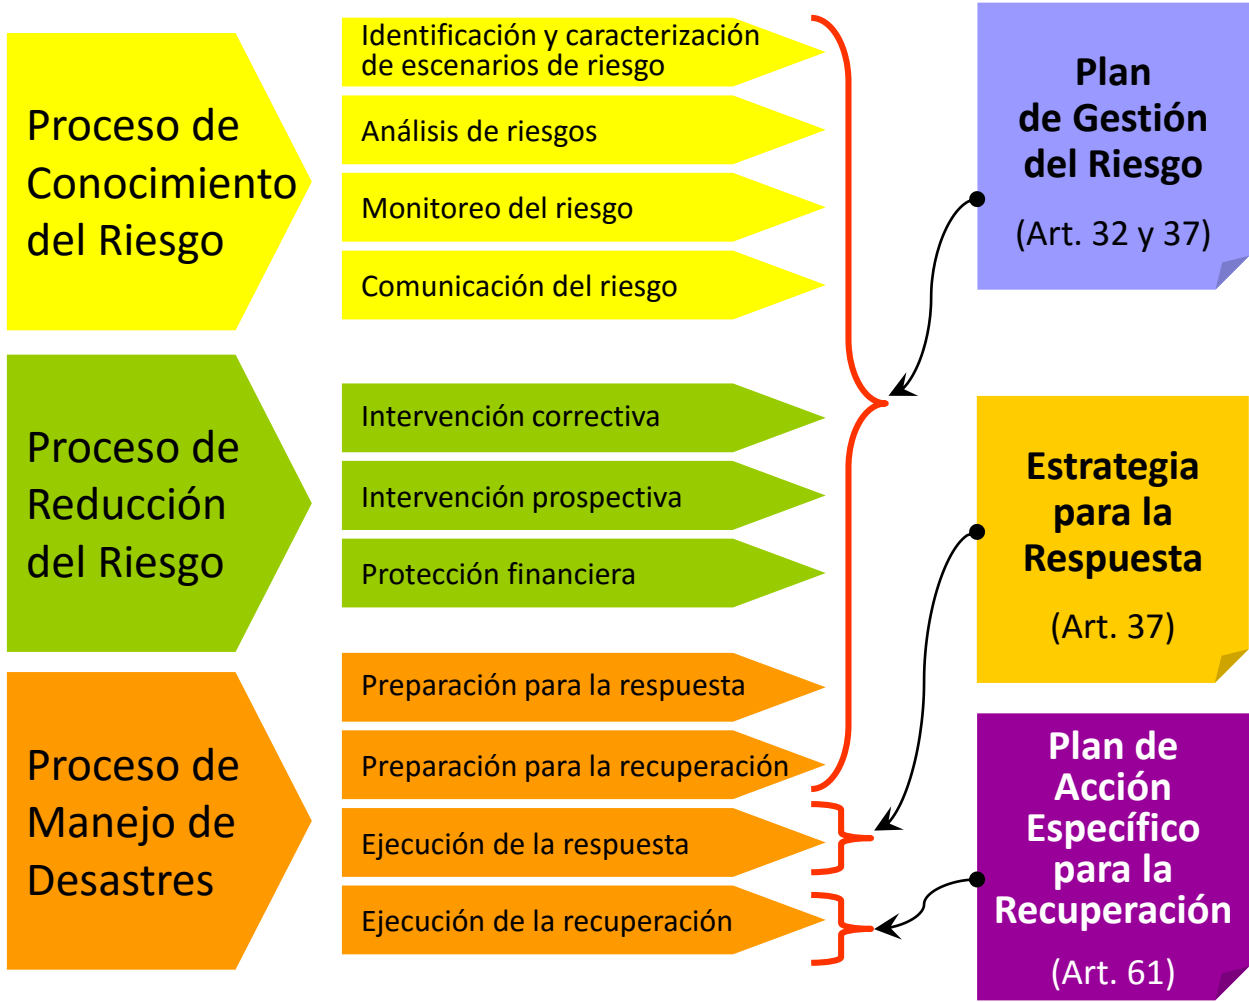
Proceso de Conocimiento del Riesgo

Identificación y caracterización de escenarios de riesgo

Análisis de riesgos

Monitoreo del riesgo

Comunicación del riesgo

Proceso de Reducción del Riesgo

Intervención correctiva

Intervención prospectiva

Protección financiera

Proceso de Manejo de Desastres

Preparación para la respuesta

Preparación para la recuperación

Ejecución de la respuesta

Ejecución de la recuperación

Plan de Gestión del Riesgo

(Art. 32 y 37)

Estrategia para la Respuesta

(Art. 37)

Plan de Acción Específico para la Recuperación

(Art. 61)